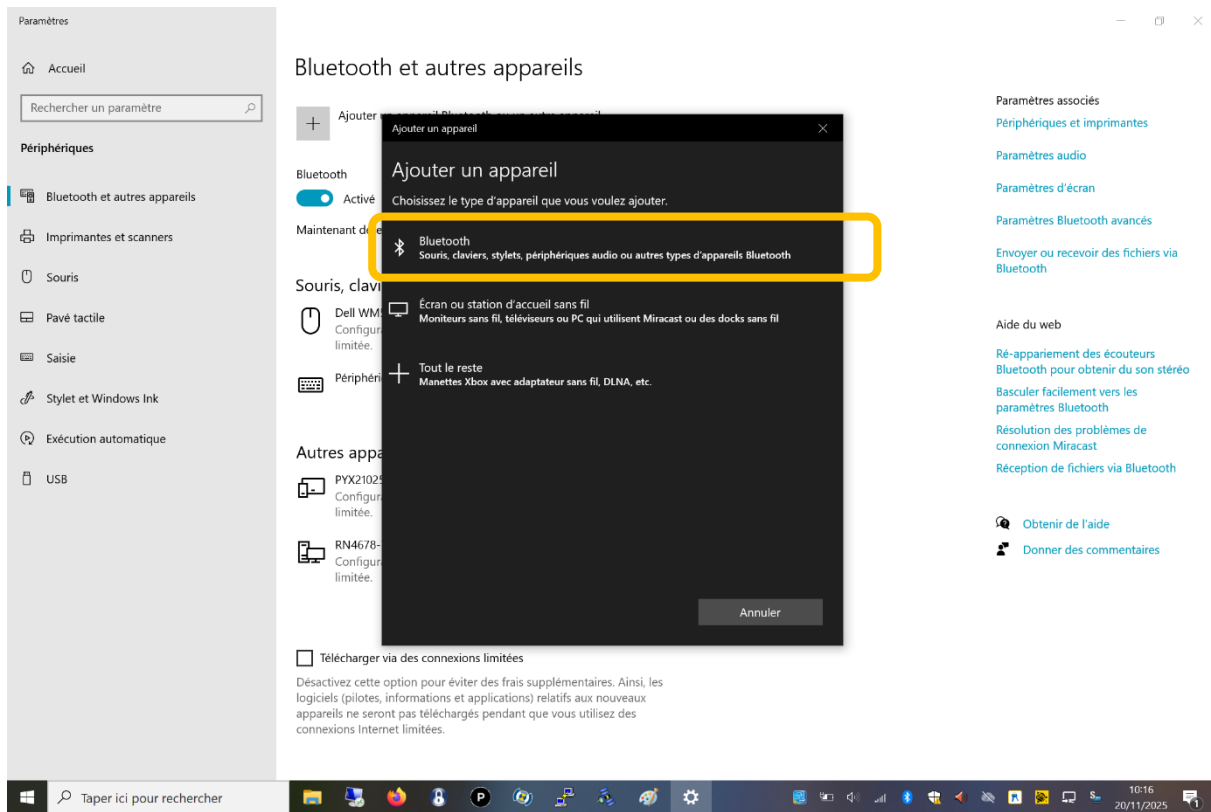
Paramètres

Accueil

Rechercher un paramètre

Périphériques

Bluetooth et autres appareils

Imprimantes et scanners

Souris

Pavé tactile

Saisie

Stylet et Windows Ink

Exécution automatique

USB

Bluetooth et autres appareils

Ajouter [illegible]

Bluetooth

Activé

Maintenant de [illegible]

Souris, clavi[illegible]

Dell WM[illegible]
Configur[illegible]
limitée.

Périphéri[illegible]

Autres appa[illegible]

PYX2102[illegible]
Configur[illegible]
limitée.

RN4678-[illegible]
Configur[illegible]
limitée.

Ajouter un appareil

Ajouter un appareil

Choisissez le type d'appareil que vous voulez ajouter.

Bluetooth
Souris, claviers, stylets, périphériques audio ou autres types d'appareils Bluetooth

Écran ou station d'accueil sans fil
Moniteurs sans fil, téléviseurs ou PC qui utilisent Miracast ou des docks sans fil

Tout le reste
Manettes Xbox avec adaptateur sans fil, DLNA, etc.

Annuler

Télécharger via des connexions limitées

Désactivez cette option pour éviter des frais supplémentaires. Ainsi, les logiciels (pilotes, informations et applications) relatifs aux nouveaux appareils ne seront pas téléchargés pendant que vous utilisez des connexions Internet limitées.

Paramètres associés

Périphériques et imprimantes

Paramètres audio

Paramètres d'écran

Paramètres Bluetooth avancés

Envoyer ou recevoir des fichiers via Bluetooth

Aide du web

Ré-appariement des écouteurs Bluetooth pour obtenir du son stéréo

Basculer facilement vers les paramètres Bluetooth

Résolution des problèmes de connexion Miracast

Réception de fichiers via Bluetooth

Obtenir de l'aide

Donner des commentaires

Taper ici pour rechercher

10:16
20/11/2025